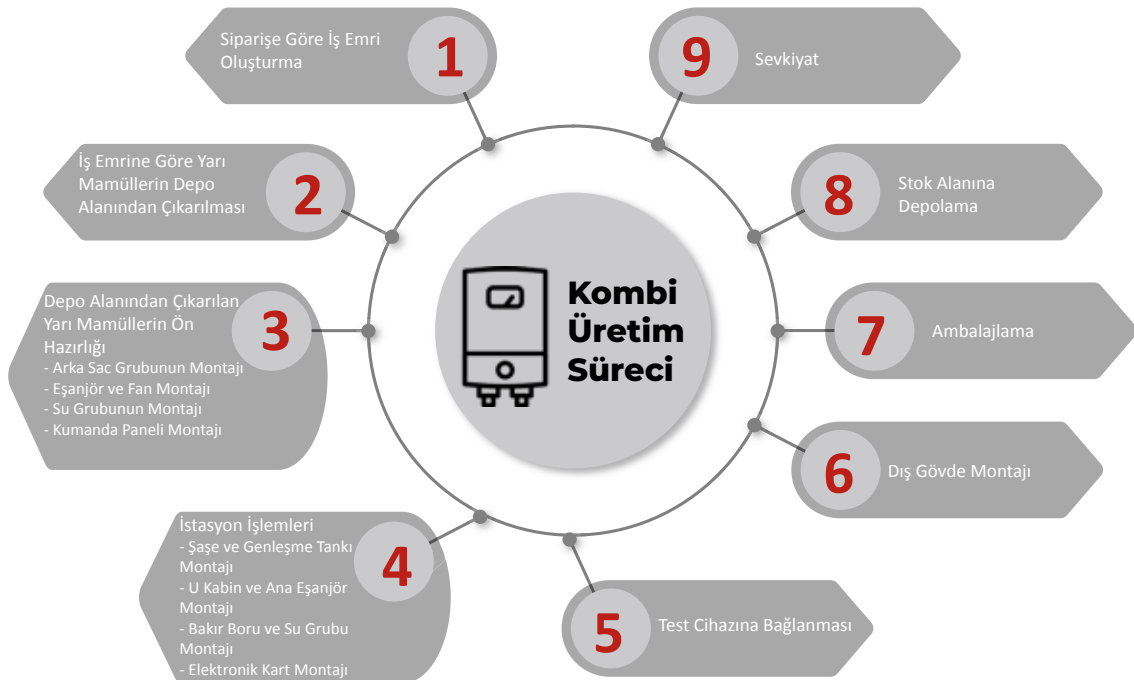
Kombi Üretim Süreci

1 Siparişe Göre İş Emri Oluşturma

2 İş Emrine Göre Yarı Mamüllerin Depo Alanından Çıkarılması

3 Depo Alanından Çıkarılan Yarı Mamüllerin Ön Hazırlığı
- Arka Sac Grubunun Montajı
- Eşanjör ve Fan Montajı
- Su Grubunun Montajı
- Kumanda Paneli Montajı

4 İstasyon İşlemleri
- Şaşe ve Genleşme Tankı Montajı
- U Kabin ve Ana Eşanjör Montajı
- Bakır Boru ve Su Grubu Montajı
- Elektronik Kart Montajı

5 Test Cihazına Bağlanması

6 Dış Gövde Montajı

7 Ambalajlama

8 Stok Alanına Depolama

9 Sevkiyat